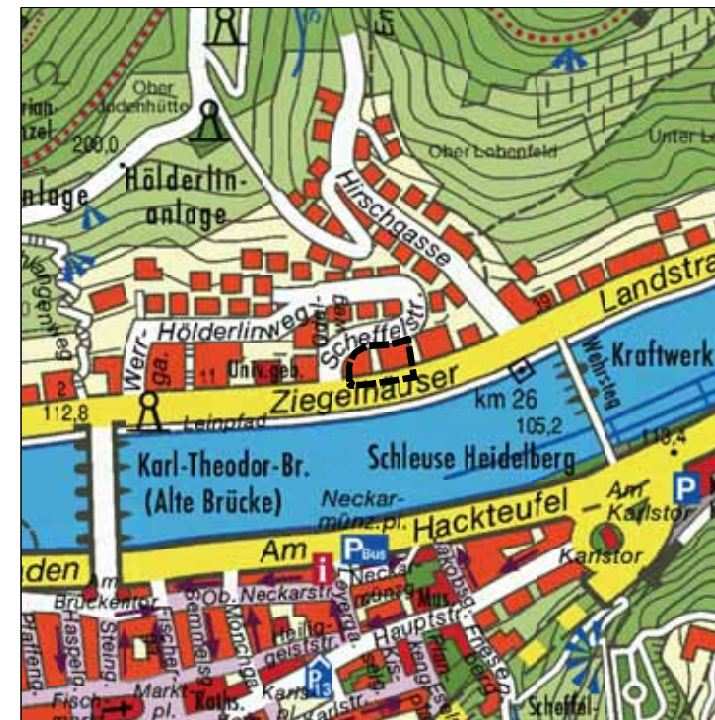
Ober Hadenhütte
200,0
Hölderlin-anlage
Ober Lobenfeld
Unter L
Hirschgasse
Landstra
Hölderlinweg
Oberer Schweg
Scheffelstr.
Werrga.
Univ.geb.
11
2
112,8
Ziegelhäuser
km 26
105,2
Kraftwerk
Wehrsteg
Leinpfad
Karl-Theodor-Br. (Alte Brücke)
Schleuse Heidelberg
118,4
Neckarmünz.pl.
Am Hackteufel
Am Karlstor
Karlstor
Am
Bus
Brückentor
Steing.
Ob. Neckarstr.
Neckarmünz
Mönchg.
Heiliggeiststr.
Hauptstr.
Friesenberg
Haspelg.
Markt-pl.
Raths.
Karlspl.
Kornmarkt
Scheffel-
Pfaffeng.
Fisch-
13
P
i